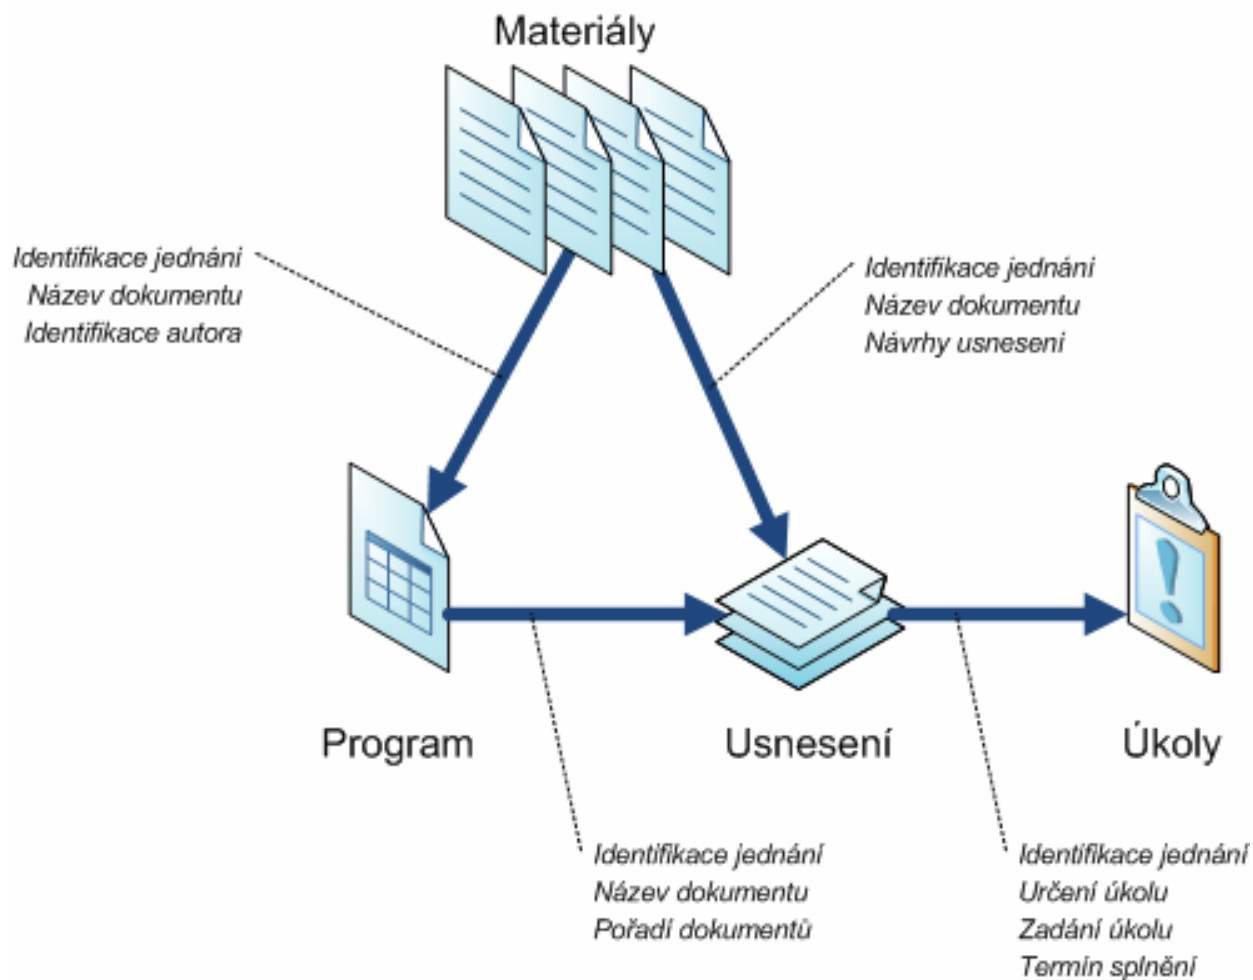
Materiály

Identifikace jednání
Název dokumentu
Identifikace autora

Identifikace jednání
Název dokumentu
Návrhy usnesení

Program

Usnesení

Úkoly

Identifikace jednání
Název dokumentu
Pořadí dokumentů

Identifikace jednání
Určení úkolu
Zadání úkolu
Termín splnění